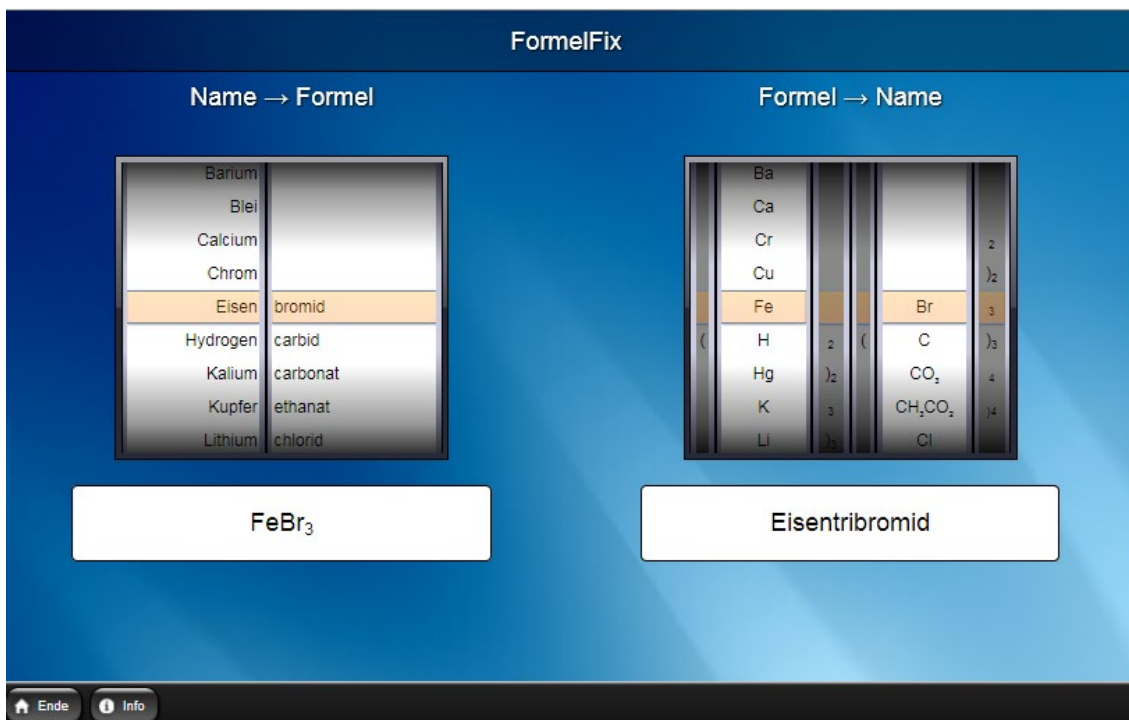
FormelFix

Name → Formel

Formel → Name

| Barium | |
|---|---|
| Blei | |
| Calcium | |
| Chrom | |
| Eisen | bromid |
| Hydrogen | carbid |
| Kalium | carbonat |
| Kupfer | ethanat |
| Lithium | chlorid |

| | | | | | |
|---|---|---|---|---|---|
| | Ba | | | | |
| | Ca | | | | |
| | Cr | | | | 2 |
| | Cu | | | | )$_2$ |
| | Fe | | | Br | 3 |
| ( | H | 2 | ( | C | )$_3$ |
| | Hg | )$_2$ | | $CO_3$ | 4 |
| | K | 3 | | $CH_3CO_2$ | )4 |
| | Li | )$_3$ | | Cl | |

$FeBr_3$

Eisentribromid

Ende

Info